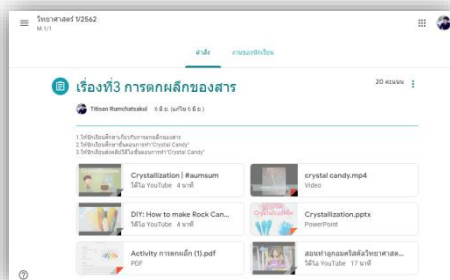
วิทยาศาสตร์ 1/2562
ม.1/1

คำสั่ง งานของชั้นเรียน

เรื่องที่3 การตกผลึกของสาร

20 คะแนน

Titisan Rumchatsakul 6 มี.ค. (แก้ไข 6 มี.ค.)

1.ให้นักเรียนศึกษาเกี่ยวกับการตกผลึกของสาร
2.ให้นักเรียนศึกษาขั้นตอนการทำ"Crystal Candy"
3.ให้นักเรียนส่งคลิปวิดีโอขั้นตอนการทำ"Crystal Candy"

Crystallization | #aumsum
วิดีโอ YouTube 4 นาที

crystal candy.mp4
Video

DIY: How to make Rock Can...
วิดีโอ YouTube 4 นาที

Crystallization.pptx
PowerPoint

Activity การตกผลึก (1).pdf
PDF

สอนทำลูกอมคริสตัลวิทยาศาสต...
วิดีโอ YouTube 17 นาที